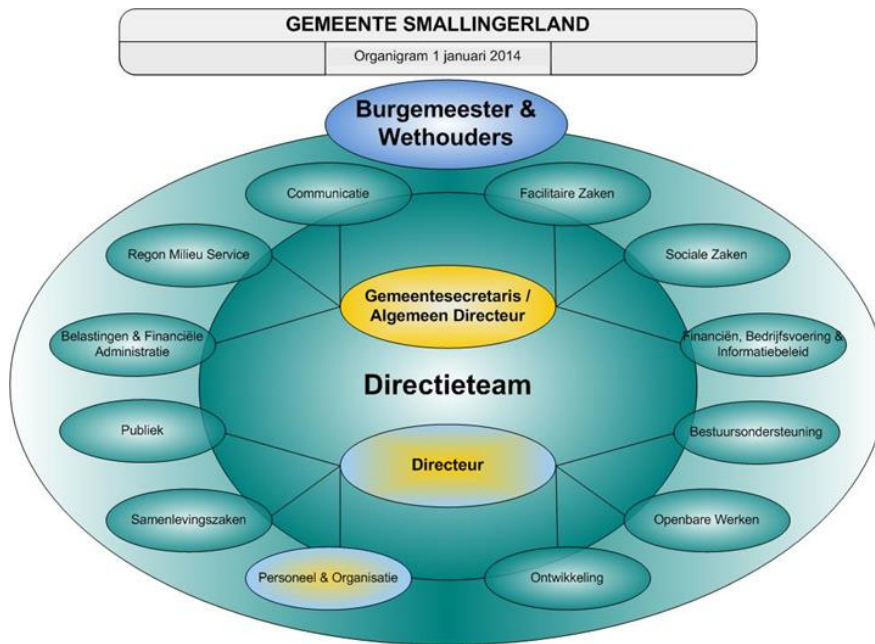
GEMEENTE SMALLINGERLAND

Organigram 1 januari 2014

Burgemeester & Wethouders

Communicatie

Facilitaire Zaken

Regon Milieu Service

Sociale Zaken

Gemeentesecretaris / Algemeen Directeur

Belastingen & Financiële Administratie

Financiën, Bedrijfsvoering & Informatiebeleid

Directieteam

Publiek

Bestuursondersteuning

Directeur

Samenlevingszaken

Openbare Werken

Personeel & Organisatie

Ontwikkeling